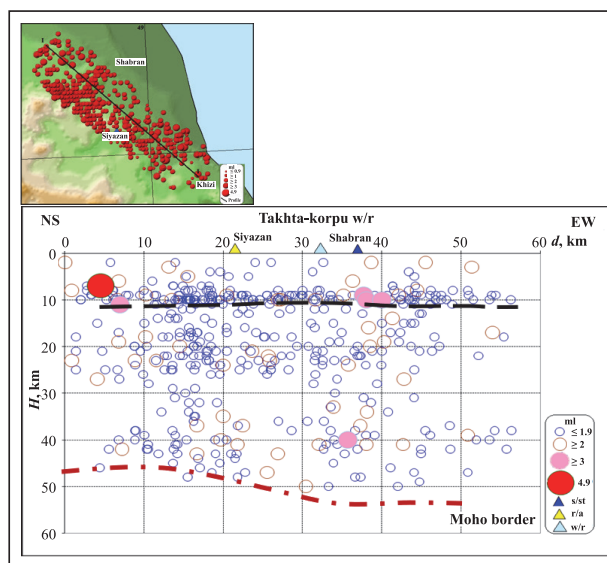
49

Shabran

Siyazan

Khizi

ml
≤ 1.9
≥ 2
≥ 3
4.9
Profile

NS

Takhta-korpu w/r

EW

0 10 20 30 40 50 60 $d$, km

Siyazan

Shabran

0

10

20

30

40

50

60

$H$, km

Moho border

ml
≤ 1.9
≥ 2
≥ 3
4.9
s/st
r/a
w/r